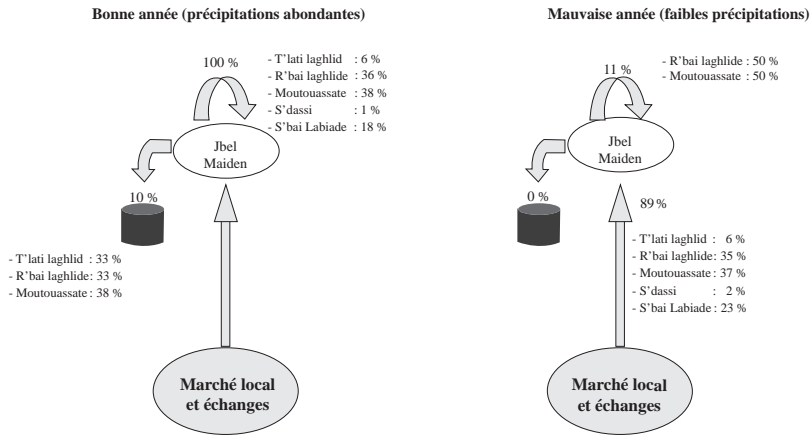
Bonne année (précipitations abondantes)

100 %

- T'lati laghlid : 6 %
- R'bai laghlide : 36 %
- Moutouassate : 38 %
- S'dassi : 1 %
- S'bai Labiade : 18 %

Jbel Maiden

10 %

- T'lati laghlid : 33 %
- R'bai laghlide: 33 %
- Moutouassate : 38 %

Marché local et échanges

Mauvaise année (faibles précipitations)

11 %

- R'bai laghlide : 50 %
- Moutouassate : 50 %

Jbel Maiden

0 %

89 %

- T'lati laghlid : 6 %
- R'bai laghlide: 35 %
- Moutouassate : 37 %
- S'dassi : 2 %
- S'bai Labiade : 23 %

Marché local et échanges